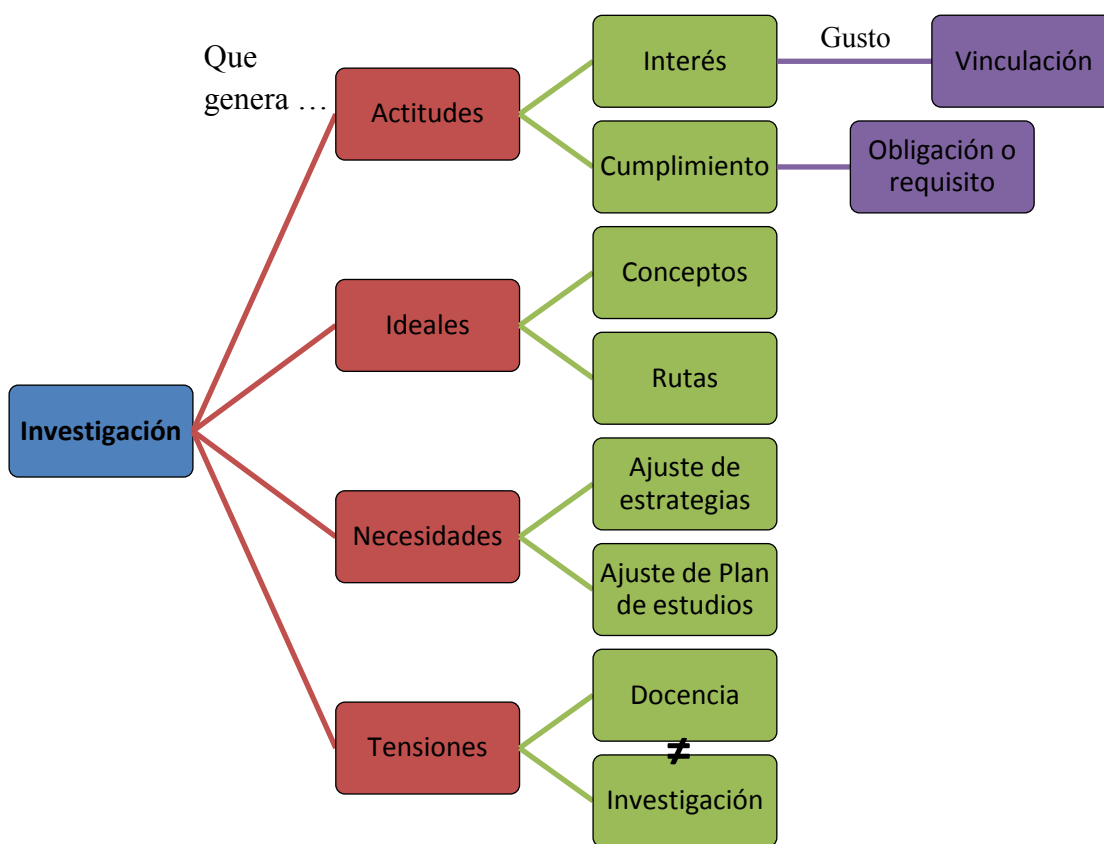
Que genera …

Investigación

Actitudes

Interés

Gusto

Vinculación

Cumplimiento

Obligación o requisito

Ideales

Conceptos

Rutas

Necesidades

Ajuste de estrategias

Ajuste de Plan de estudios

Tensiones

Docencia

$\neq$

Investigación